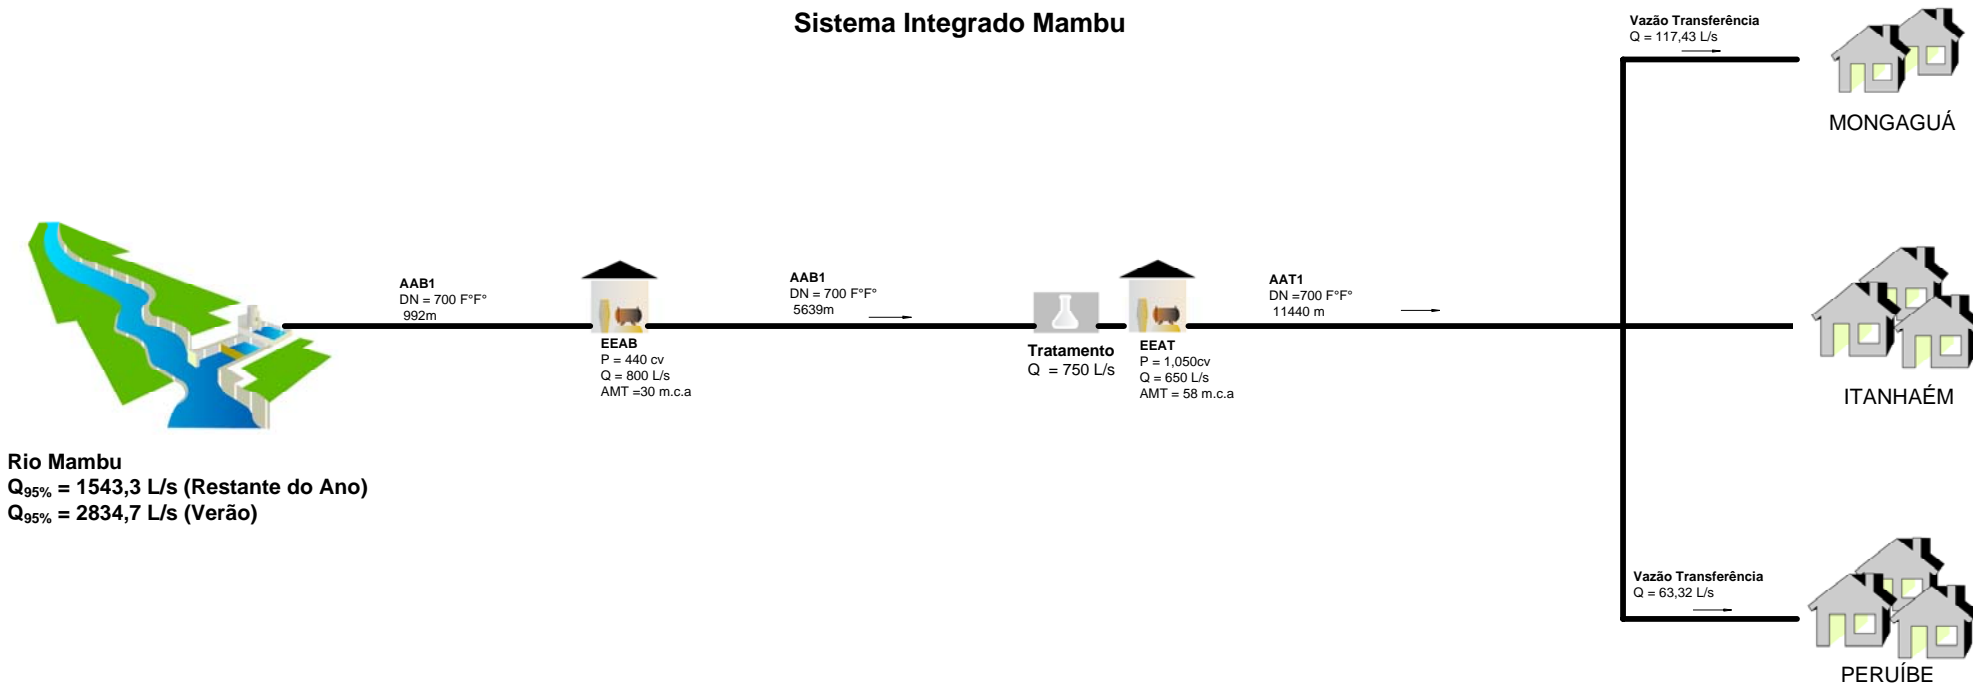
Sistema Integrado Mambu

Vazão Transferência
Q = 117,43 L/s

MONGAGUÁ

AAB1
DN = 700 F°F°
992m

EEAB
P = 440 cv
Q = 800 L/s
AMT =30 m.c.a

AAB1
DN = 700 F°F°
5639m

Tratamento
Q = 750 L/s

EEAT
P = 1,050cv
Q = 650 L/s
AMT = 58 m.c.a

AAT1
DN =700 F°F°
11440 m

ITANHAÉM

Rio Mambu
$Q_{95\%}$ = 1543,3 L/s (Restante do Ano)
$Q_{95\%}$ = 2834,7 L/s (Verão)

Vazão Transferência
Q = 63,32 L/s

PERUÍBE